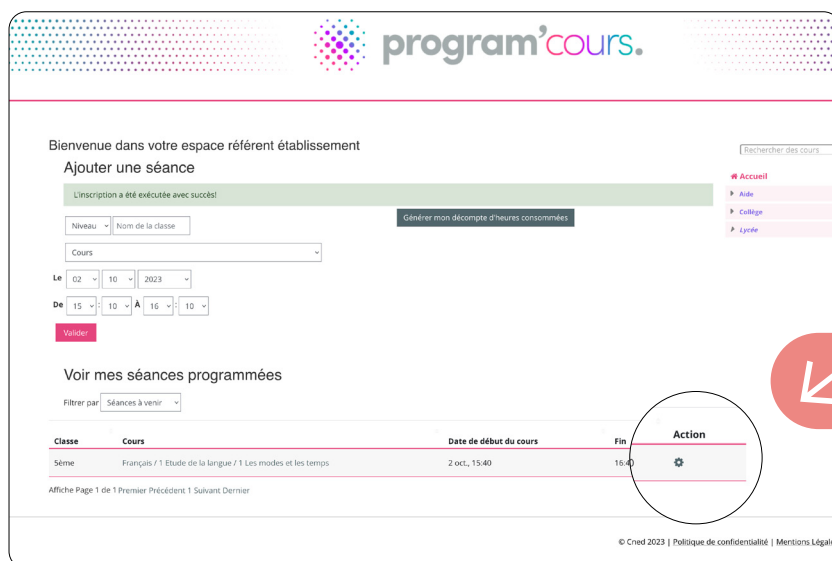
program'cours.

Bienvenue dans votre espace référent établissement

Ajouter une séance

L'inscription a été exécutée avec succès!

Générer mon décompte d'heures consommées

Niveau | Nom de la classe

Cours

Le 02 | 10 | 2023

De 15 : 10 À 16 : 10

Valider

Voir mes séances programmées

Filtrer par Séances à venir

| Classe | Cours | Date de début du cours | Fin | Action |
|---|---|---|---|---|
| 5ème | Français / 1 Etude de la langue / 1 Les modes et les temps | 2 oct., 15:40 | 16:40 | |

Affiche Page 1 de 1 Premier Précédent 1 Suivant Dernier

Rechercher des cours

Accueil
Aide
Collège
Lycée

© Cned 2023 | Politique de confidentialité | Mentions Légal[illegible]